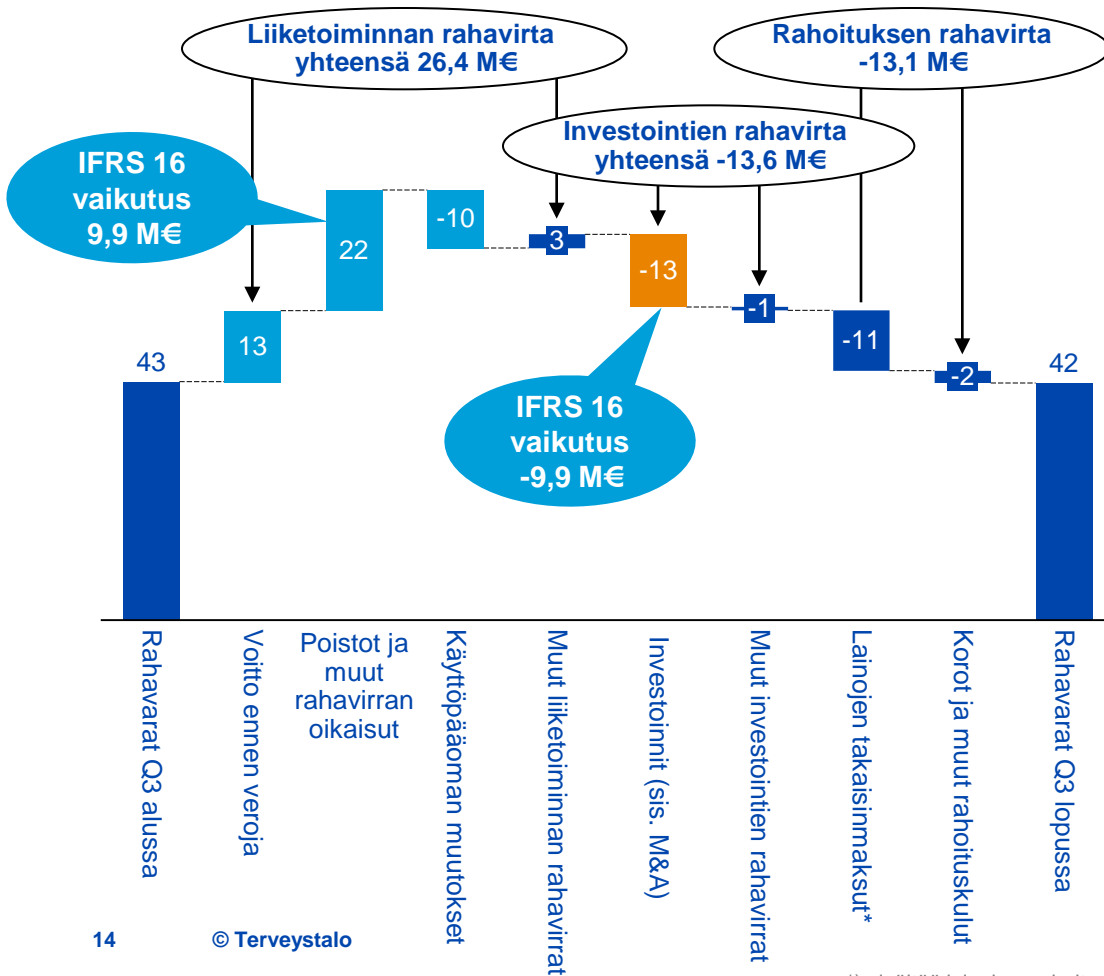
Liiketoiminnan rahavirta yhteensä 26,4 M€

Rahoituksen rahavirta -13,1 M€

Investointien rahavirta yhteensä -13,6 M€

IFRS 16 vaikutus 9,9 M€

IFRS 16 vaikutus -9,9 M€

43

13

22

-10

3

-13

-1

-11

-2

42

Rahavarat Q3 alussa

Voitto ennen veroja

Poistot ja muut rahavirran oikaisut

Käyttöpääoman muutokset

Muut liiketoiminnan rahavirrat

Investoinnit (sis. M&A)

Muut investointien rahavirrat

Lainojen takaisinmaksut*

Korot ja muut rahoituskulut

Rahavarat Q3 lopussa

14

© Terveystalo

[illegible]